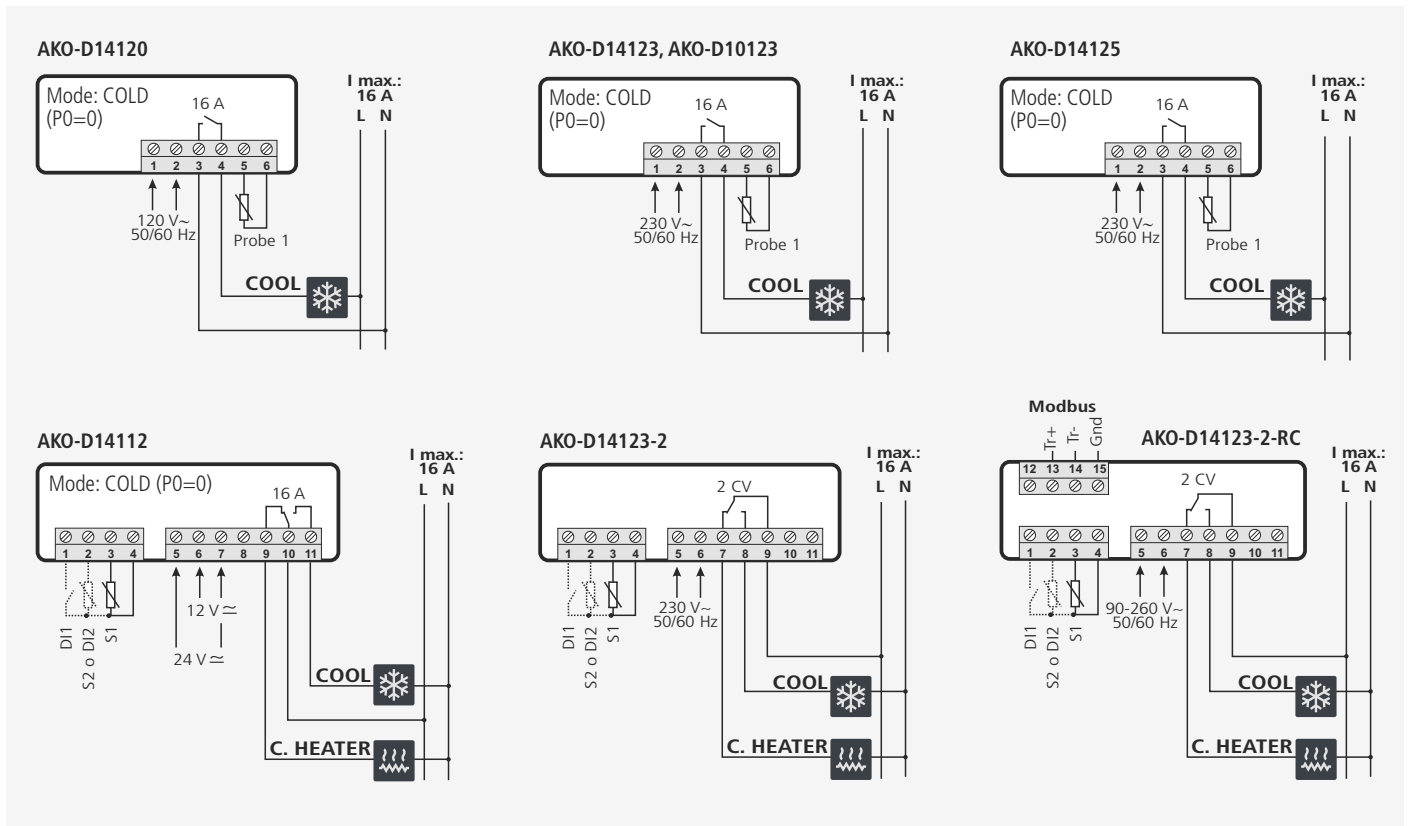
AKO-D14120

Mode: COLD
(P0=0)

16 A

1 2 3 4 5 6

120 V~
50/60 Hz

Probe 1

COOL

I max.:
16 A
L N

AKO-D14123, AKO-D10123

Mode: COLD
(P0=0)

16 A

1 2 3 4 5 6

230 V~
50/60 Hz

Probe 1

COOL

I max.:
16 A
L N

AKO-D14125

Mode: COLD
(P0=0)

16 A

1 2 3 4 5 6

230 V~
50/60 Hz

Probe 1

COOL

I max.:
16 A
L N

AKO-D14112

Mode: COLD (P0=0)

16 A

1 2 3 4 5 6 7 8 9 10 11

DI1
S2 o DI2
S1

12 V ≃
24 V ≃

COOL
C. HEATER

I max.:
16 A
L N

AKO-D14123-2

2 CV

1 2 3 4 5 6 7 8 9 10 11

DI1
S2 o DI2
S1

230 V~
50/60 Hz

COOL
C. HEATER

I max.:
16 A
L N

Modbus
Tr+ Tr- Gnd
12 13 14 15

AKO-D14123-2-RC

2 CV

1 2 3 4 5 6 7 8 9 10 11

DI1
S2 o DI2
S1

90-260 V~
50/60 Hz

COOL
C. HEATER

I max.:
16 A
L N